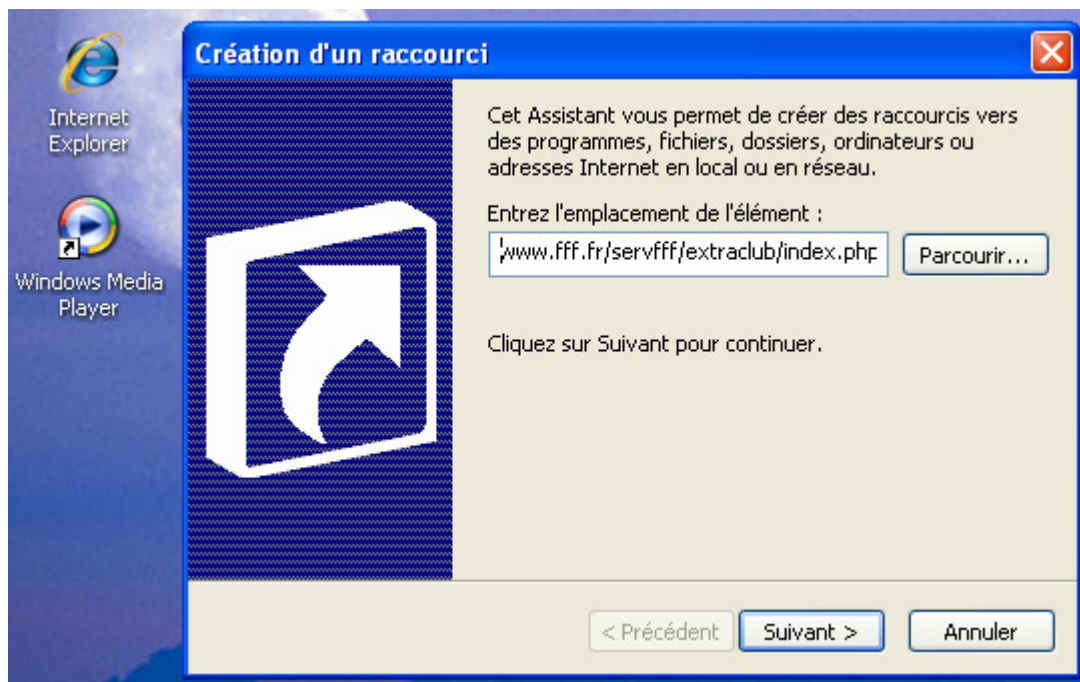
Internet Explorer

Windows Media Player

Création d'un raccourci

Cet Assistant vous permet de créer des raccourcis vers des programmes, fichiers, dossiers, ordinateurs ou adresses Internet en local ou en réseau.

Entrez l'emplacement de l'élément :

www.fff.fr/servfff/extraclub/index.php

Parcourir...

Cliquez sur Suivant pour continuer.

< Précédent

Suivant >

Annuler